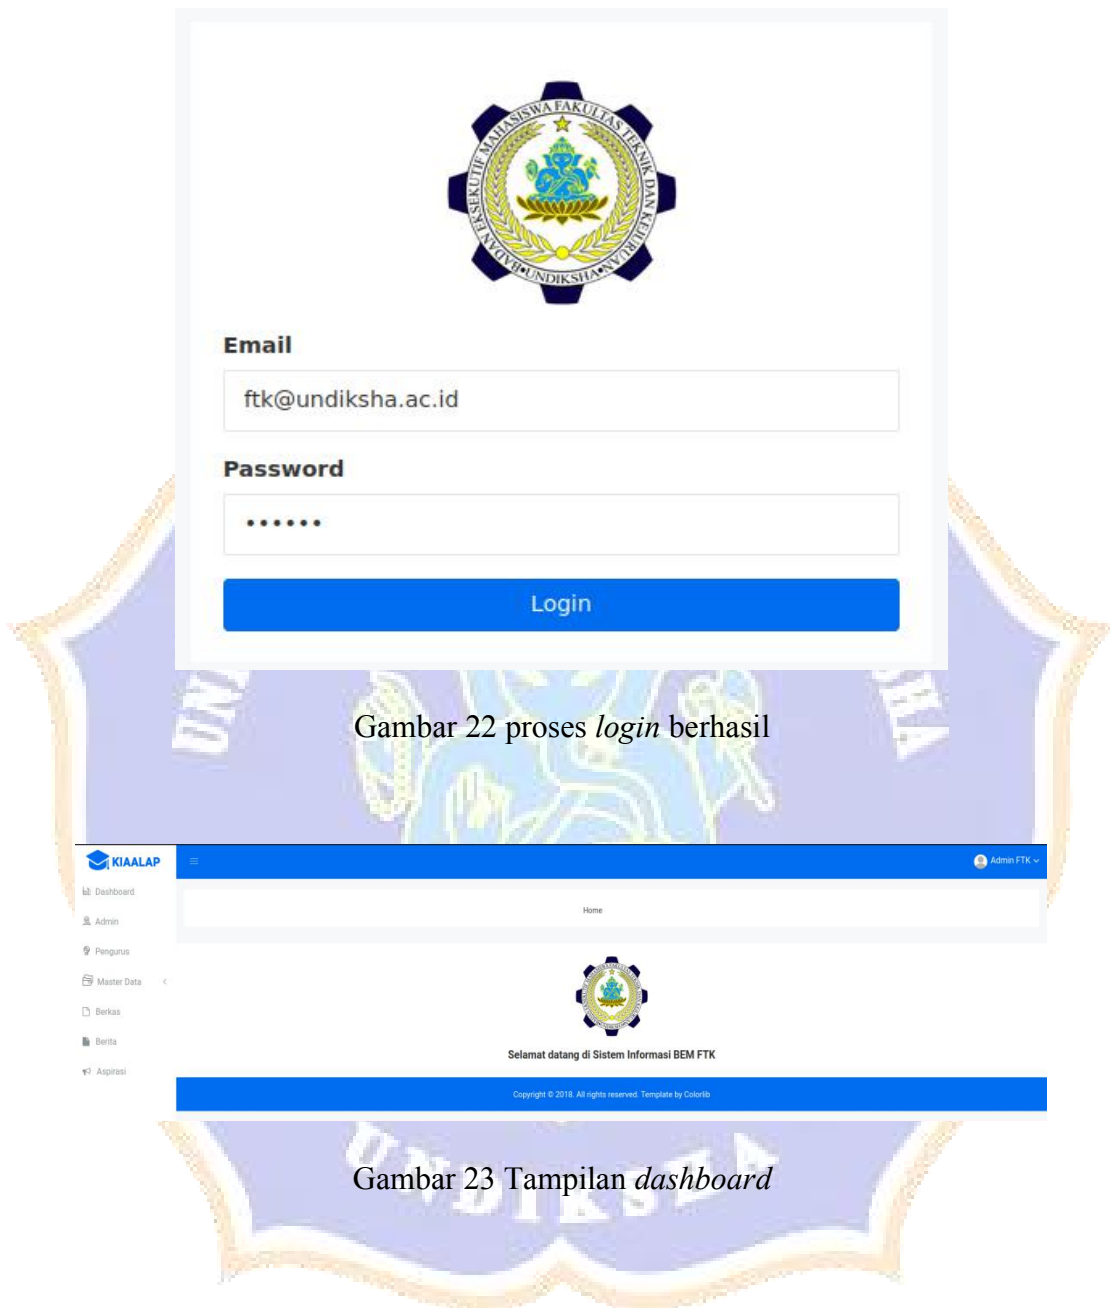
BADAN EKSEKUTIF MAHASISWA FAKULTAS TEKNIK DAN KEJURUAN • UNDIKSHA •

Email

ftk@undiksha.ac.id

Password

••••••

Login

Gambar 22 proses *login* berhasil

KIAALAP

Admin FTK

Dashboard

Admin

Pengurus

Master Data

Berkas

Berita

Aspirasi

Home

Selamat datang di Sistem Informasi BEM FTK

Copyright © 2018. All rights reserved. Template by Colorlib

Gambar 23 Tampilan *dashboard*